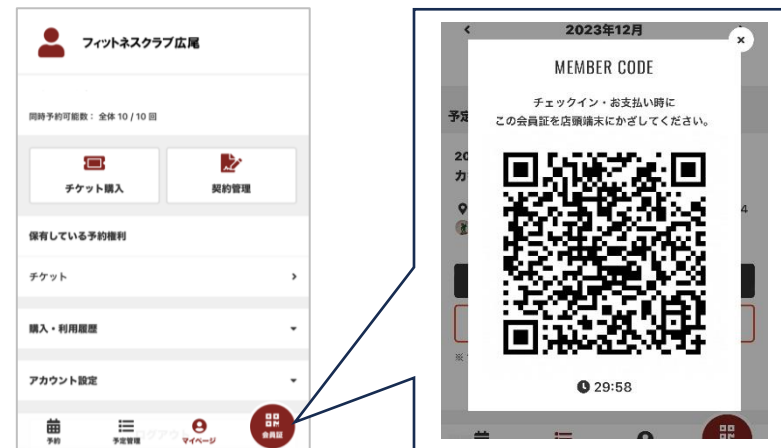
フィットネスクラブ広尾

同時予約可能数：全体 10 / 10 回

チケット購入

契約管理

保有している予約権利

チケット

購入・利用履歴

アカウント設定

予約

予定管理

マイページ

会員証

2023年12月

MEMBER CODE

チェックイン・お支払い時に
この会員証を店頭端末にかざしてください。

29:58